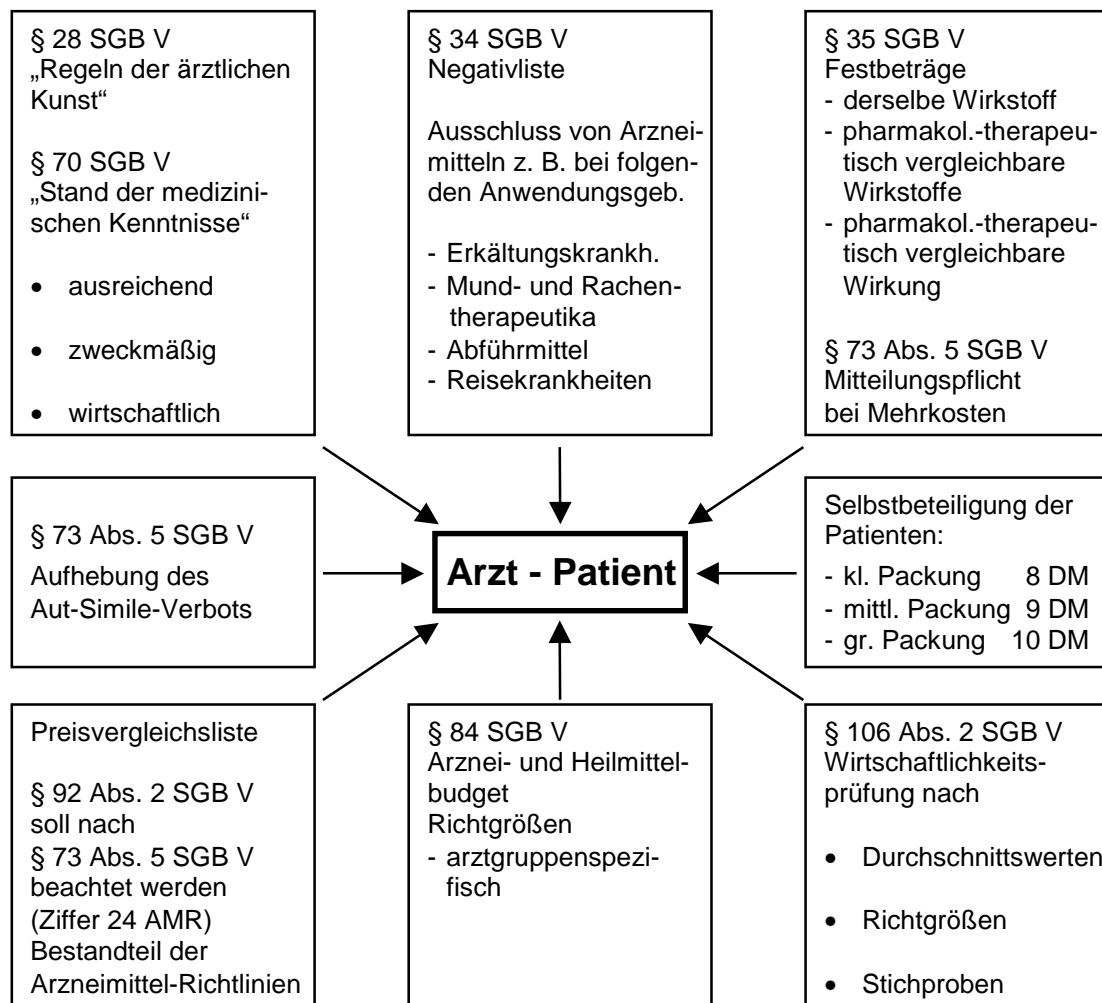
§ 28 SGB V
„Regeln der ärztlichen Kunst“

§ 70 SGB V
„Stand der medizinischen Kenntnisse“

- ausreichend
- zweckmäßig
- wirtschaftlich

§ 34 SGB V
Negativliste

Ausschluss von Arzneimitteln z. B. bei folgenden Anwendungsgeb.

- Erkältungskrankh.
- Mund- und Rachentherapeutika
- Abführmittel
- Reisekrankheiten

§ 35 SGB V
Festbeträge
- derselbe Wirkstoff
- pharmakol.-therapeutisch vergleichbare Wirkstoffe
- pharmakol.-therapeutisch vergleichbare Wirkung

§ 73 Abs. 5 SGB V
Mitteilungspflicht bei Mehrkosten

§ 73 Abs. 5 SGB V
Aufhebung des Aut-Simile-Verbots

Arzt - Patient

Selbstbeteiligung der Patienten:
- kl. Packung 8 DM
- mittl. Packung 9 DM
- gr. Packung 10 DM

Preisvergleichsliste

§ 92 Abs. 2 SGB V
soll nach
§ 73 Abs. 5 SGB V
beachtet werden
(Ziffer 24 AMR)
Bestandteil der Arzneimittel-Richtlinien

§ 84 SGB V
Arznei- und Heilmittelbudget
Richtgrößen
- arztgruppenspezifisch

§ 106 Abs. 2 SGB V
Wirtschaftlichkeitsprüfung nach

- Durchschnittswerten
- Richtgrößen
- Stichproben